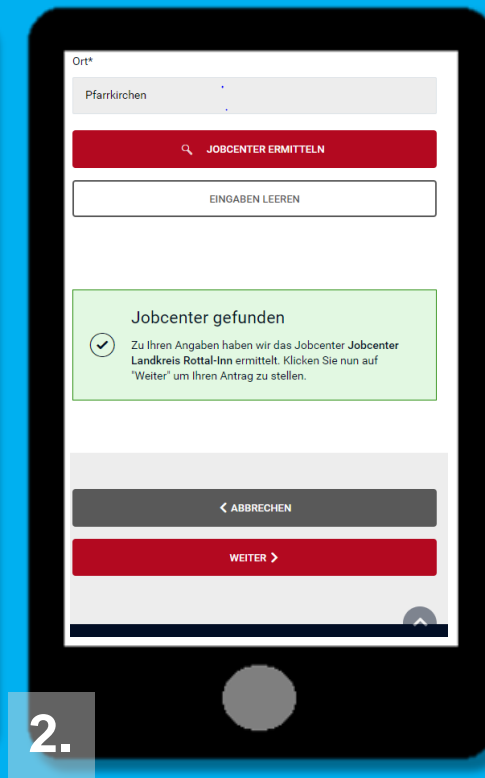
Ort*

Pfarrkirchen

JOBCENTER ERMITTELN

EINGABEN LEEREN

Jobcenter gefunden

Zu Ihren Angaben haben wir das Jobcenter **Jobcenter Landkreis Rottal-Inn** ermittelt. Klicken Sie nun auf "Weiter" um Ihren Antrag zu stellen.

ABBRECHEN

WEITER

2.